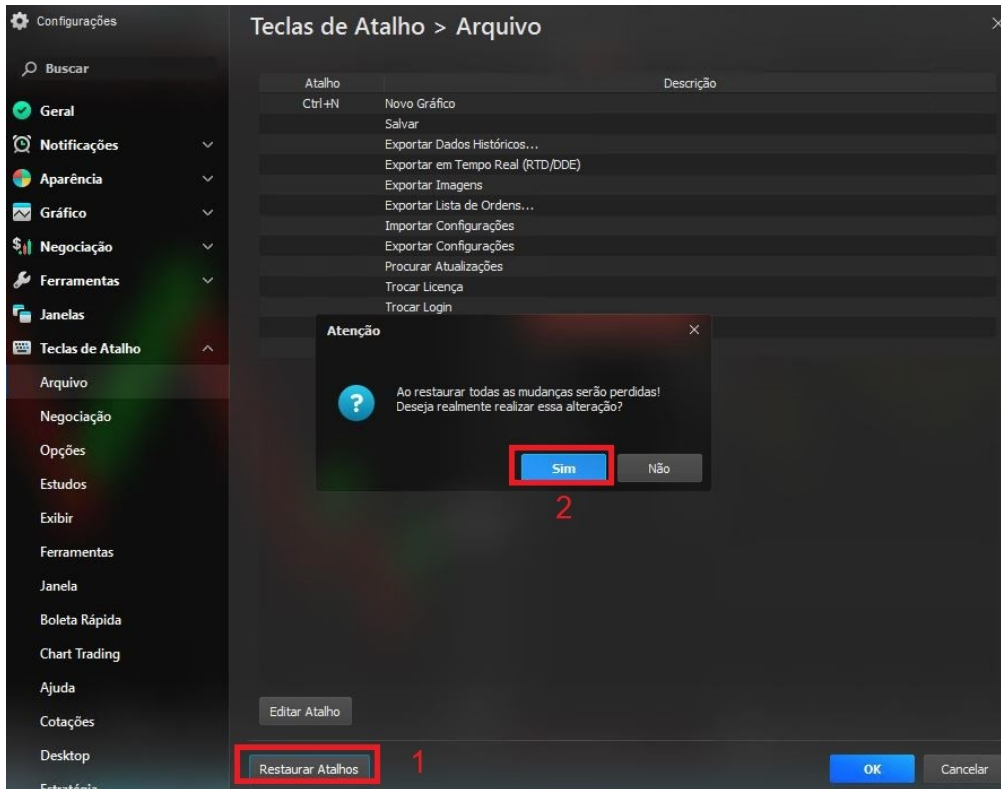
Configurações

Buscar

Geral

Notificações

Aparência

Gráfico

Negociação

Ferramentas

Janelas

Teclas de Atalho

Arquivo

Negociação

Opções

Estudos

Exibir

Ferramentas

Janela

Boleta Rápida

Chart Trading

Ajuda

Cotações

Desktop

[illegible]

Teclas de Atalho > Arquivo

| Atalho | Descrição |
|---|---|
| Ctrl+N | Novo Gráfico |
| | Salvar |
| | Exportar Dados Históricos... |
| | Exportar em Tempo Real (RTD/DDE) |
| | Exportar Imagens |
| | Exportar Lista de Ordens... |
| | Importar Configurações |
| | Exportar Configurações |
| | Procurar Atualizações |
| | Trocar Licença |
| | Trocar Login |

Atenção

Ao restaurar todas as mudanças serão perdidas! Deseja realmente realizar essa alteração?

Sim

Não

2

Editar Atalho

Restaurar Atalhos

1

OK

Cancelar